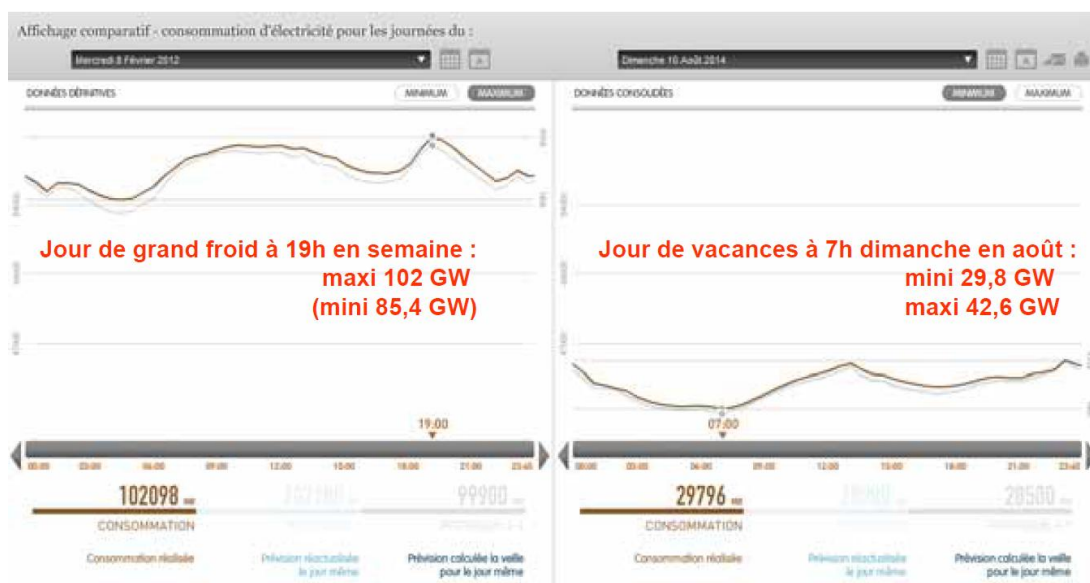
Affichage comparatif - consommation d'électricité pour les journées du :

Mercredi 8 Février 2012

DONNÉES DÉFINITIVES

MINIMUM MAXIMUM

Jour de grand froid à 19h en semaine : maxi 102 GW (mini 85,4 GW)

19:00

00:00 03:00 06:00 09:00 12:00 15:00 18:00 21:00 23:45

102098 MW
CONSOMMATION

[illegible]

99900 MW

Consommation réalisée

Prévision réactualisée le jour même

Prévision calculée la veille pour le jour même

Dimanche 10 Août 2014

DONNÉES CONSOLIDÉES

MINIMUM MAXIMUM

Jour de vacances à 7h dimanche en août : mini 29,8 GW maxi 42,6 GW

07:00

00:00 03:00 06:00 09:00 12:00 15:00 18:00 21:00 23:45

29796 MW
CONSOMMATION

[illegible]

28500 MW

Consommation réalisée

Prévision réactualisée le jour même

Prévision calculée la veille pour le jour même